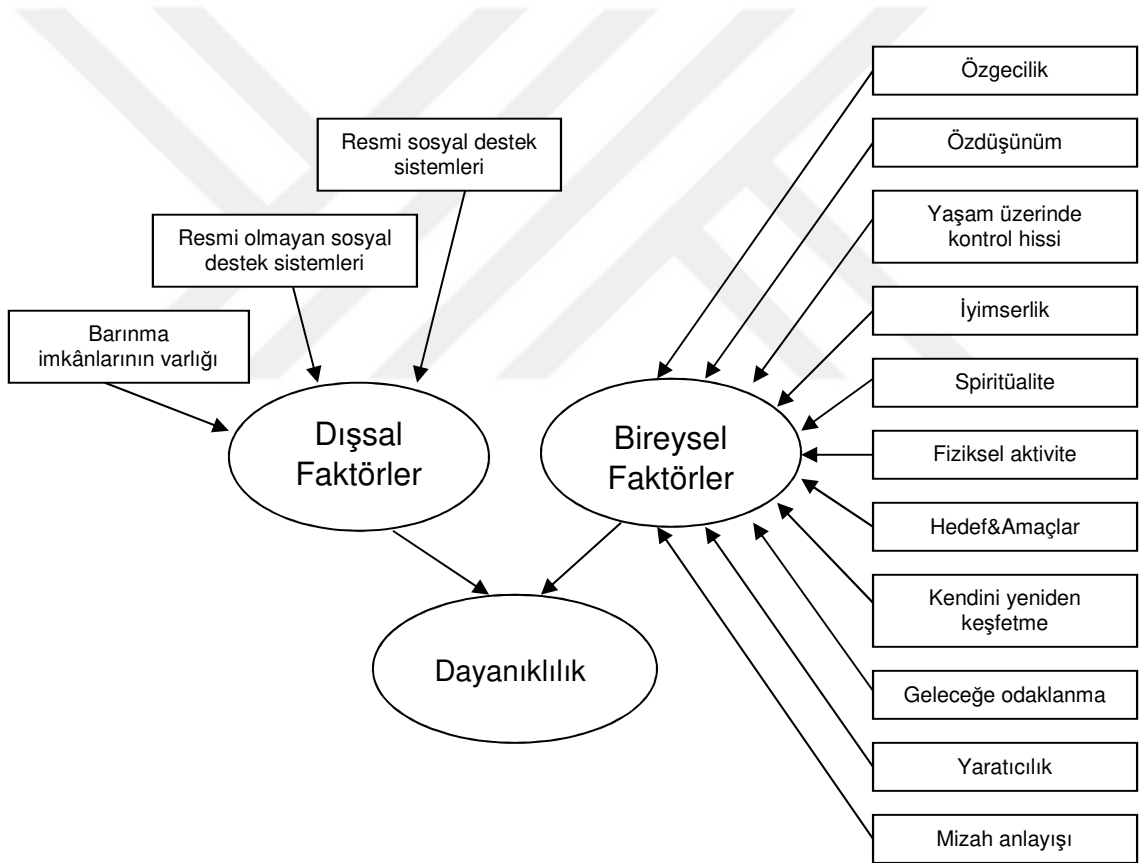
Resmi sosyal destek sistemleri

Resmi olmayan sosyal destek sistemleri

Barınma imkânlarının varlığı

Dışsal Faktörler

Bireysel Faktörler

Dayanıklılık

Özgecilik

Özdüşünüm

Yaşam üzerinde kontrol hissi

İyimserlik

Spiritüalite

Fiziksel aktivite

Hedef&Amaçlar

Kendini yeniden keşfetme

Geleceğe odaklanma

Yaratıcılık

Mizah anlayışı